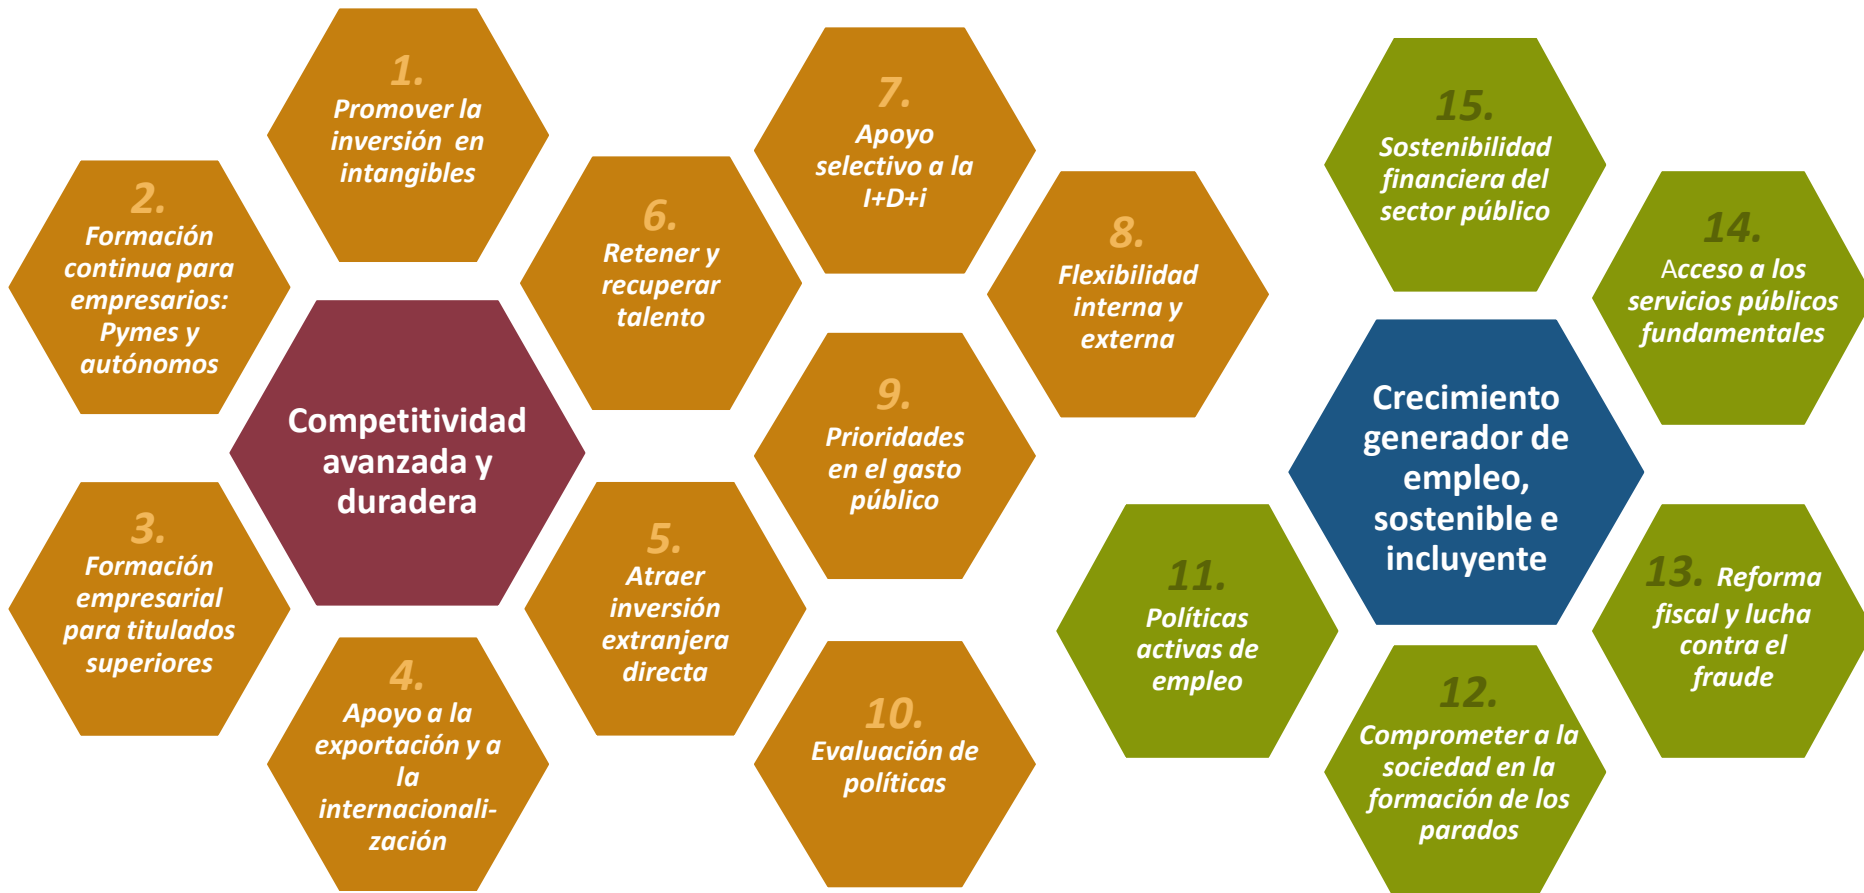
1.
Promover la inversión en intangibles

2.
Formación continua para empresarios: Pymes y autónomos

Competitividad avanzada y duradera

3.
Formación empresarial para titulados superiores

4.
Apoyo a la exportación y a la internacionalización

5.
Atraer inversión extranjera directa

6.
Retener y recuperar talento

7.
Apoyo selectivo a la I+D+i

8.
Flexibilidad interna y externa

9.
Prioridades en el gasto público

10.
Evaluación de políticas

11.
Políticas activas de empleo

12.
Comprometer a la sociedad en la formación de los parados

13. Reforma fiscal y lucha contra el fraude

14.
Acceso a los servicios públicos fundamentales

15.
Sostenibilidad financiera del sector público

Crecimiento generador de empleo, sostenible e incluyente